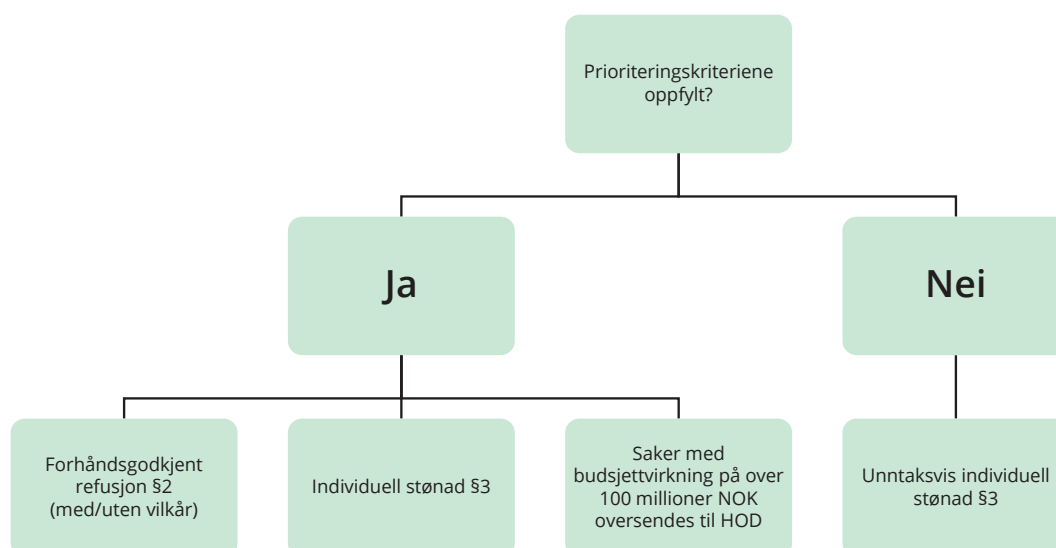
Prioriteringskriteriene oppfylt?

Ja

Nei

Forhåndsgodkjent refusjon §2 (med/uten vilkår)

Individuell stønad §3

Saker med budsjettvirkning på over 100 millioner NOK oversendes til HOD

Unntaksvis individuell stønad §3